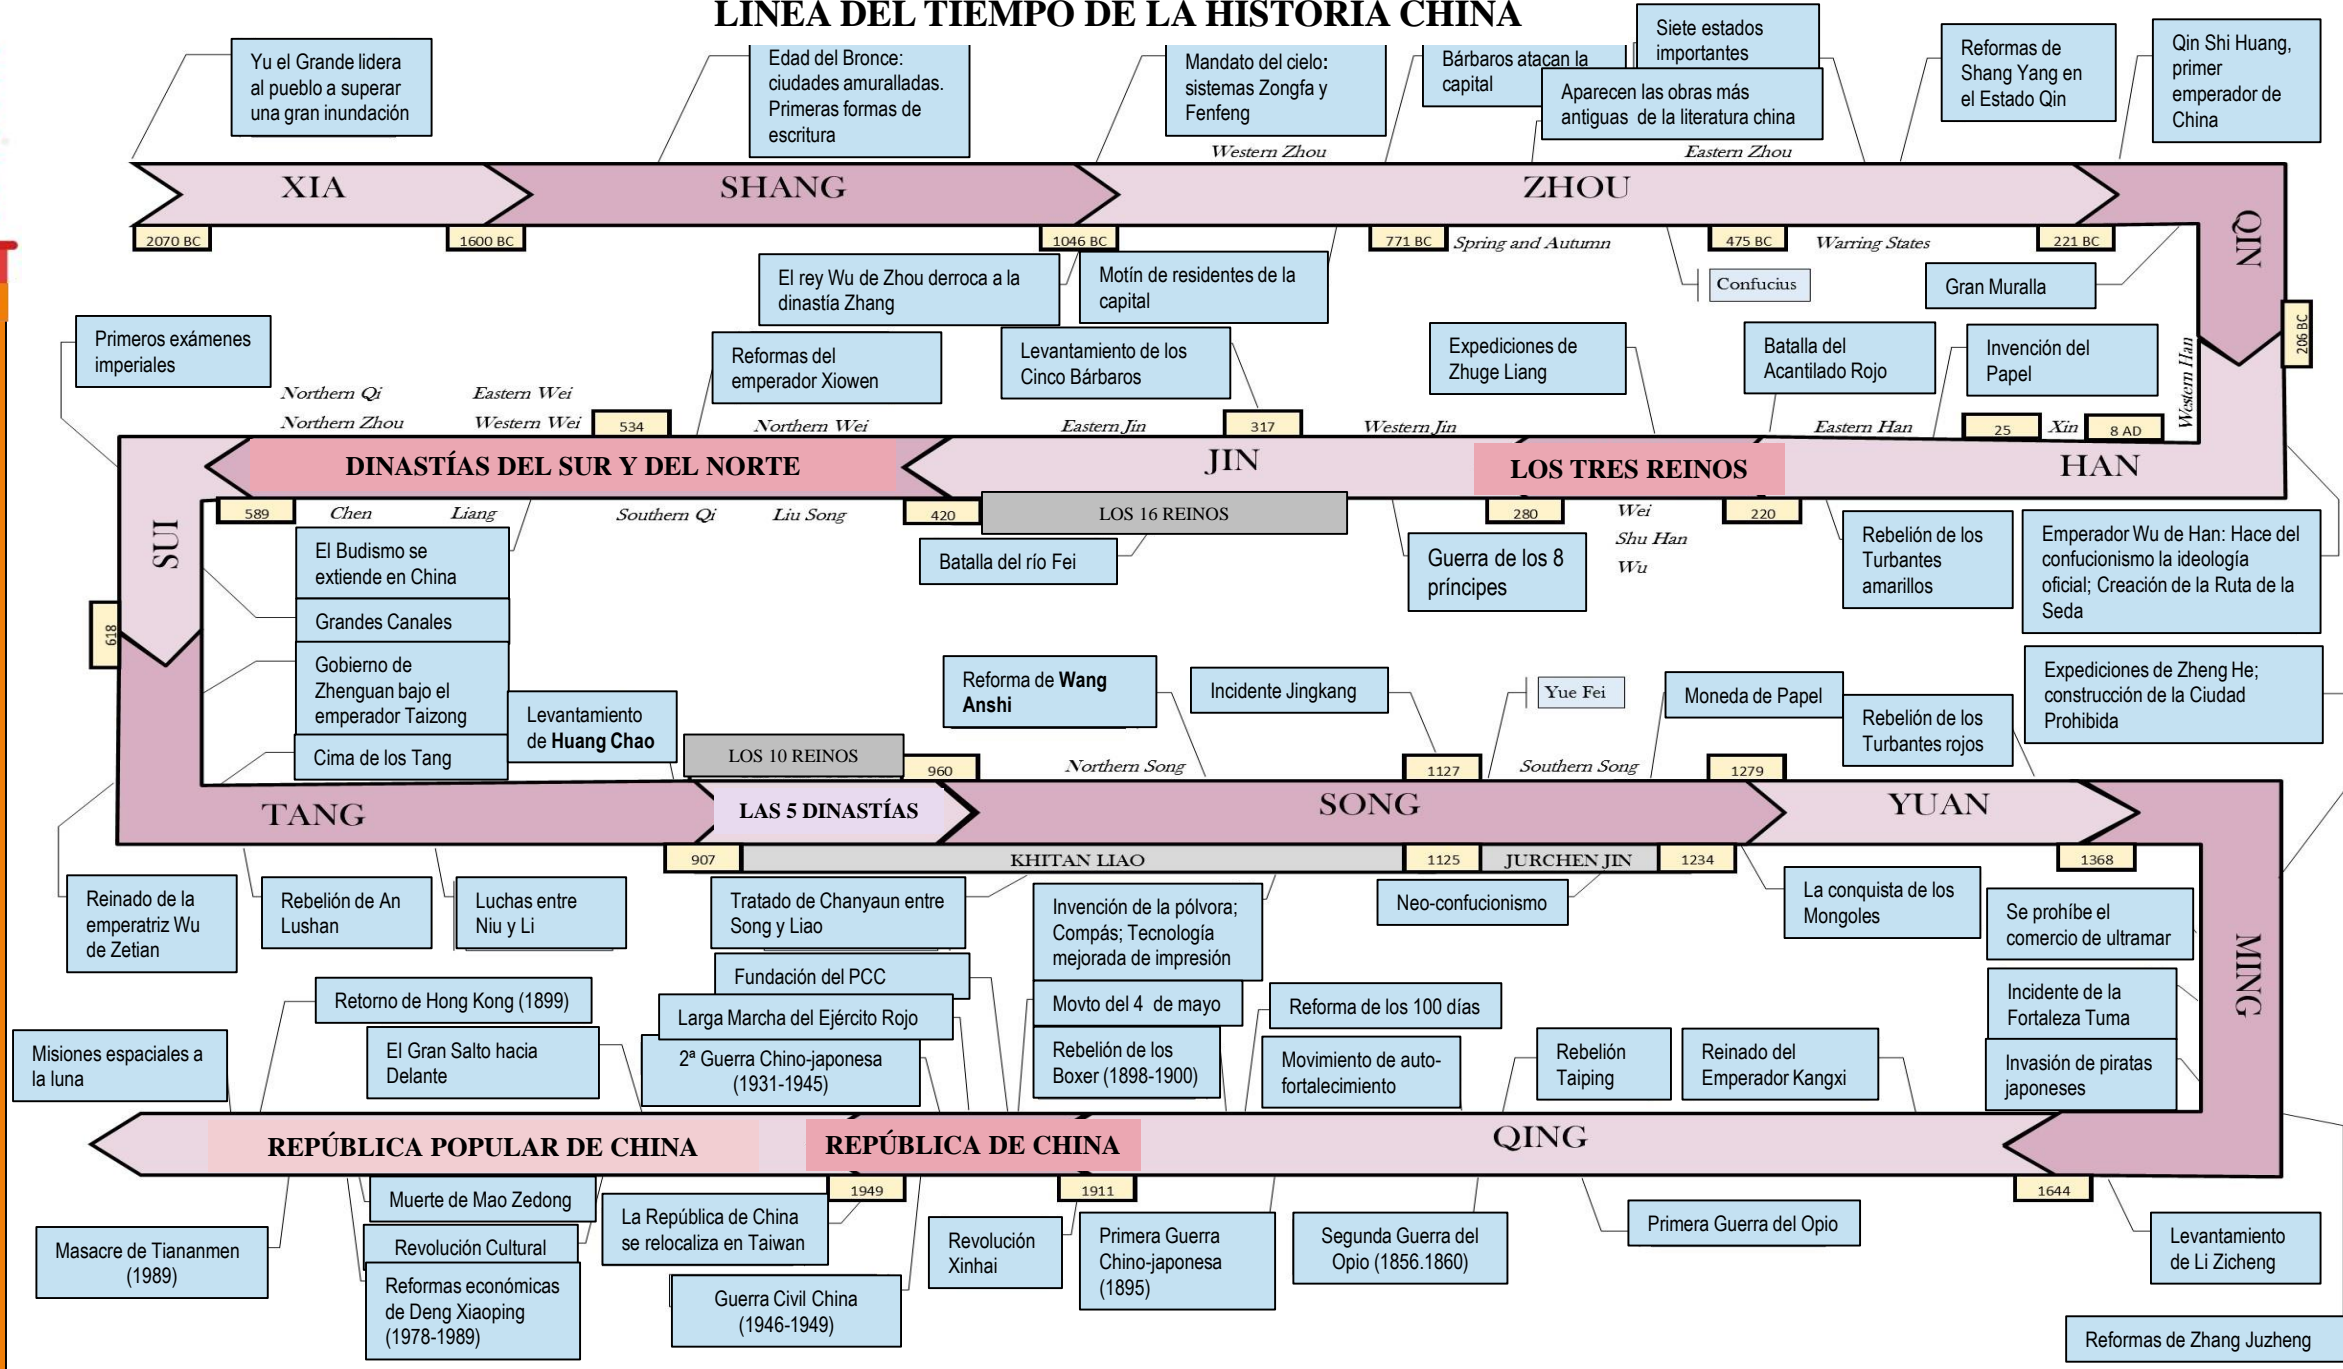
LÍNEA DEL TIEMPO DE LA HISTORIA CHINA

Yu el Grande lidera al pueblo a superar una gran inundación

Edad del Bronce: ciudades amuralladas. Primeras formas de escritura

Mandato del cielo: sistemas Zongfa y Fenfeng

Bárbaros atacan la capital

Siete estados importantes

Aparecen las obras más antiguas de la literatura china

Reformas de Shang Yang en el Estado Qin

Qin Shi Huang, primer emperador de China

Western Zhou
Eastern Zhou

XIA
SHANG
ZHOU
QIN

2070 BC
1600 BC
1046 BC
771 BC
Spring and Autumn
475 BC
Warring States
221 BC
206 BC

El rey Wu de Zhou derroca a la dinastía Zhang

Motín de residentes de la capital

Confucius

Gran Muralla

Primeros exámenes imperiales

Reformas del emperador Xiowen

Levantamiento de los Cinco Bárbaros

Expediciones de Zhuge Liang

Batalla del Acantilado Rojo

Invención del Papel

Northern Qi
Eastern Wei
Northern Zhou
Western Wei
534
Northern Wei
Eastern Jin
317
Western Jin
Eastern Han
25
Xin
8 AD
Western Han

DINASTÍAS DEL SUR Y DEL NORTE
JIN
LOS TRES REINOS
HAN

SUI
589
Chen
Liang
Southern Qi
Liu Song
420
LOS 16 REINOS
280
Wei
Shu Han
Wu
220

El Budismo se extiende en China

Grandes Canales

Gobierno de Zhenguan bajo el emperador Taizong

Cima de los Tang

Levantamiento de Huang Chao

Batalla del río Fei

Guerra de los 8 príncipes

Rebelión de los Turbantes amarillos

Emperador Wu de Han: Hace del confucionismo la ideología oficial; Creación de la Ruta de la Seda

618

Reforma de Wang Anshi

Incidente Jingkang

Yue Fei

Moneda de Papel

Rebelión de los Turbantes rojos

Expediciones de Zheng He; construcción de la Ciudad Prohibida

LOS 10 REINOS
960
Northern Song
1127
Southern Song
1279

TANG
LAS 5 DINASTÍAS
SONG
YUAN

907
KHITAN LIAO
1125
JURCHEN JIN
1234
1368

Reinado de la emperatriz Wu de Zetian

Rebelión de An Lushan

Luchas entre Niu y Li

Tratado de Chanyaun entre Song y Liao

Invención de la pólvora; Compás; Tecnología mejorada de impresión

Neo-confucionismo

La conquista de los Mongoles

Se prohíbe el comercio de ultramar

MING

Fundación del PCC

Retorno de Hong Kong (1899)

Larga Marcha del Ejército Rojo

Movto del 4 de mayo

Reforma de los 100 días

Incidente de la Fortaleza Tuma

Misiones espaciales a la luna

El Gran Salto hacia Delante

2ª Guerra Chino-japonesa (1931-1945)

Rebelión de los Boxer (1898-1900)

Movimiento de auto-fortalecimiento

Rebelión Taiping

Reinado del Emperador Kangxi

Invasión de piratas japoneses

REPÚBLICA POPULAR DE CHINA
REPÚBLICA DE CHINA
QING

1949
1911
1644

Muerte de Mao Zedong

La República de China se relocaliza en Taiwan

Masacre de Tiananmen (1989)

Revolución Cultural

Revolución Xinhai

Primera Guerra Chino-japonesa (1895)

Segunda Guerra del Opio (1856.1860)

Primera Guerra del Opio

Levantamiento de Li Zicheng

Reformas económicas de Deng Xiaoping (1978-1989)

Guerra Civil China (1946-1949)

Reformas de Zhang Juzheng